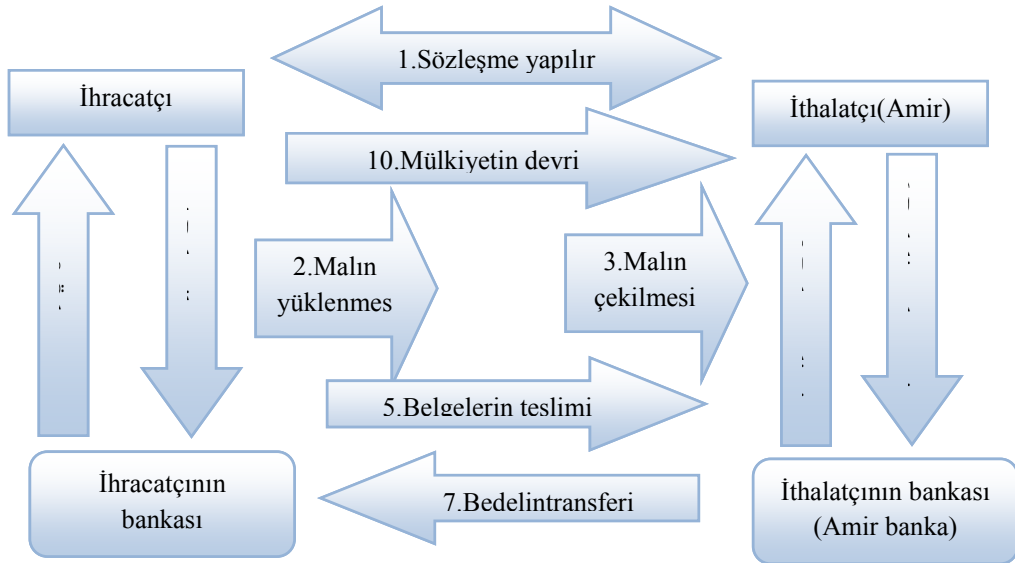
1.Sözleşme yapılır

İhracatçı

İthalatçı(Amir)

10.Mülkiyetin devri

2.Malın yüklenmes

3.Malın çekilmesi

5.Belgelerin teslimi

İhracatçının bankası

7.Bedelintransferi

İthalatçının bankası (Amir banka)